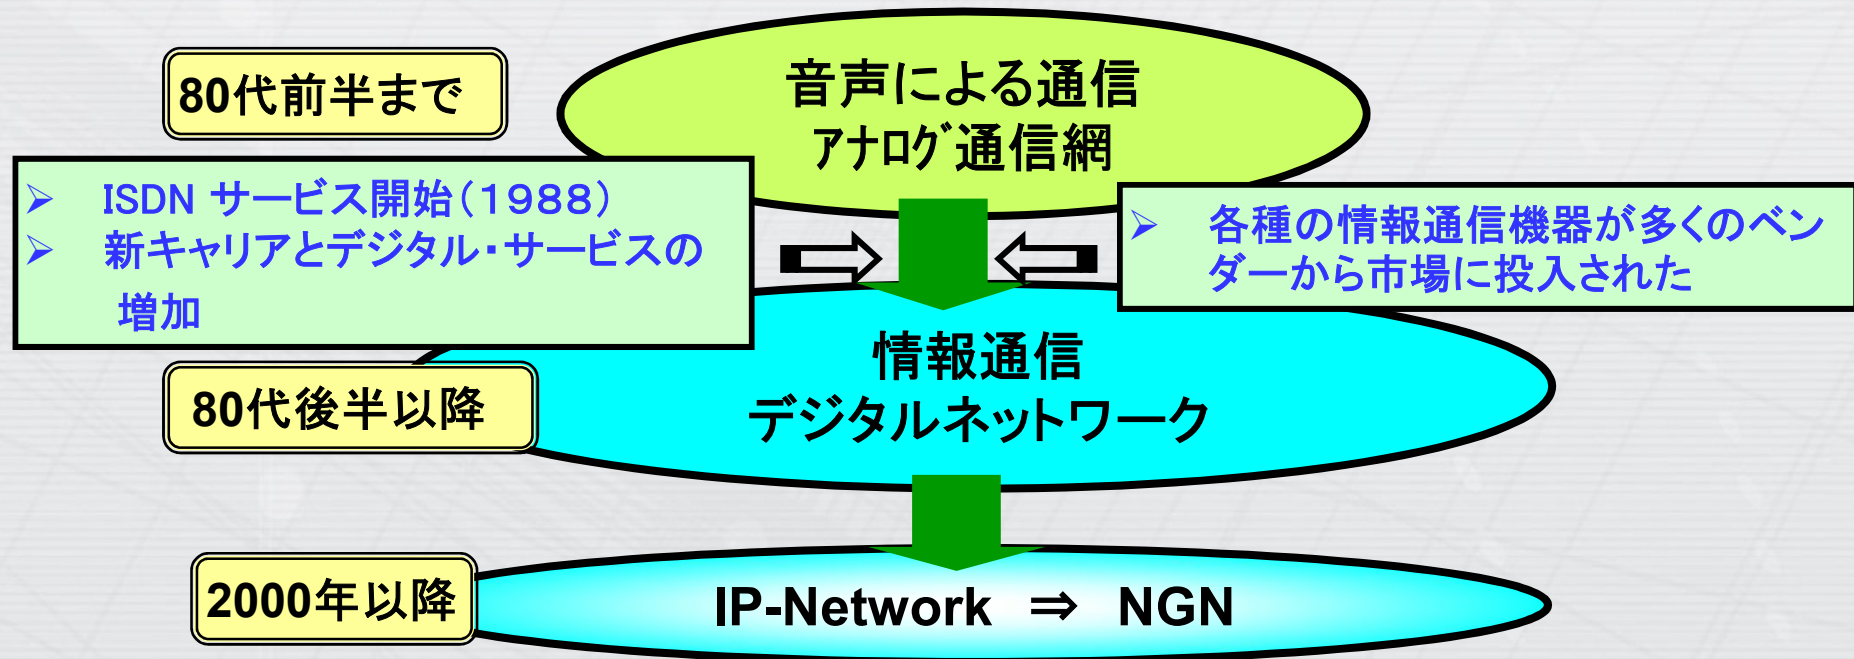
80代前半まで

音声による通信
アナログ通信網

➢ ISDN サービス開始（1988）
➢ 新キャリアとデジタル・サービスの増加

➢ 各種の情報通信機器が多くのベンダーから市場に投入された

情報通信
デジタルネットワーク

80代後半以降

2000年以降

IP-Network ⇒ NGN